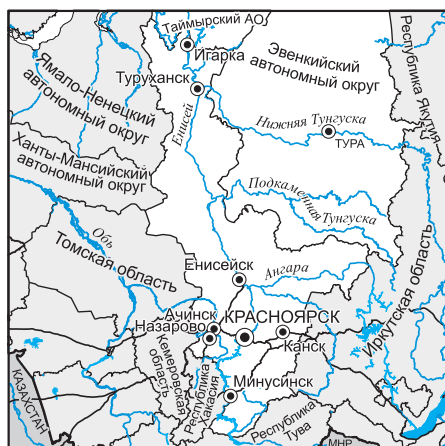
Таймырский АО
Игарка
Эвенкийский автономный округ
Республика Якутия
Туруханск
Ямало-Ненецкий автономный округ
Енисей
Нижняя Тунгуска
ТУРА
Ханты-Мансийский автономный округ
Подкаменная Тунгуска
Обь
Томская область
Енисейск
Ангара
Иркутская область
Ачинск
Назарово
КРАСНОЯРСК
Канск
Кемеровская область
Республика Хакасия
Минусинск
КАЗАХСТАН
Республика Тува
МНР